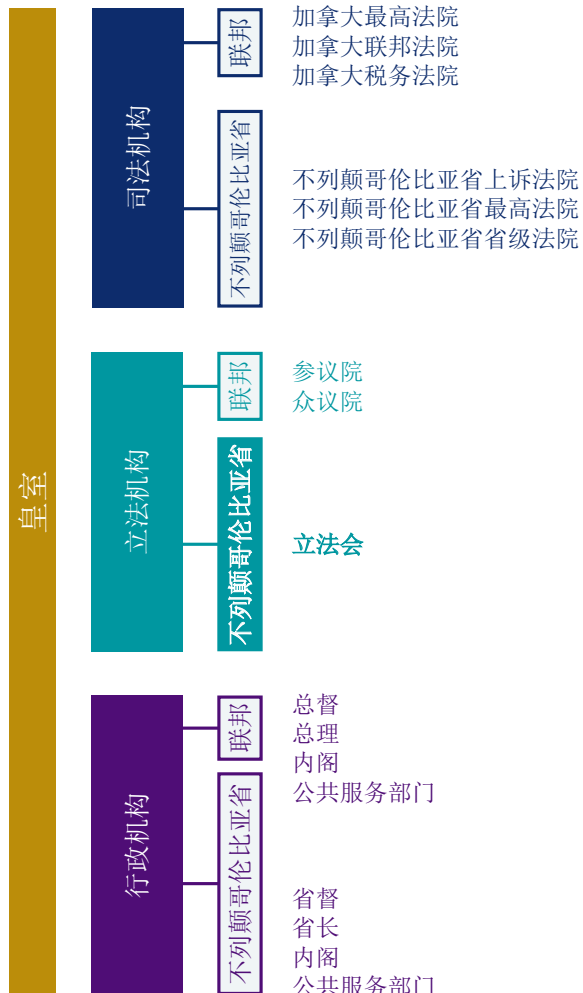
皇室

司法机构

联邦

加拿大最高法院
加拿大联邦法院
加拿大税务法院

不列颠哥伦比亚省

不列颠哥伦比亚省上诉法院
不列颠哥伦比亚省最高法院
不列颠哥伦比亚省省级法院

立法机构

联邦

参议院
众议院

不列颠哥伦比亚省

立法会

行政机构

联邦

总督
总理
内阁
公共服务部门

不列颠哥伦比亚省

省督
省长
内阁
公共服务部门